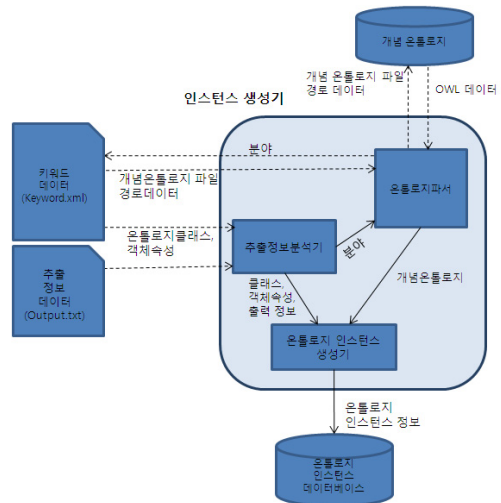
개념 온톨로지

개념 온톨로지 파일
경로 데이터

OWL 데이터

인스턴스 생성기

키워드
데이터
(Keyword.xml)

분야

개념온톨로지 파일
경로데이터

온톨로지파서

온톨로지클래스,
객체속성

추출정보분석기

분야

추출
정보
데이터
(Output.txt)

개념온톨로지

클래스,
객체속성,
출력 정보

온톨로지 인스턴스
생성기

온톨로지
인스턴스 정보

온톨로지
인스턴스
데이터베이스